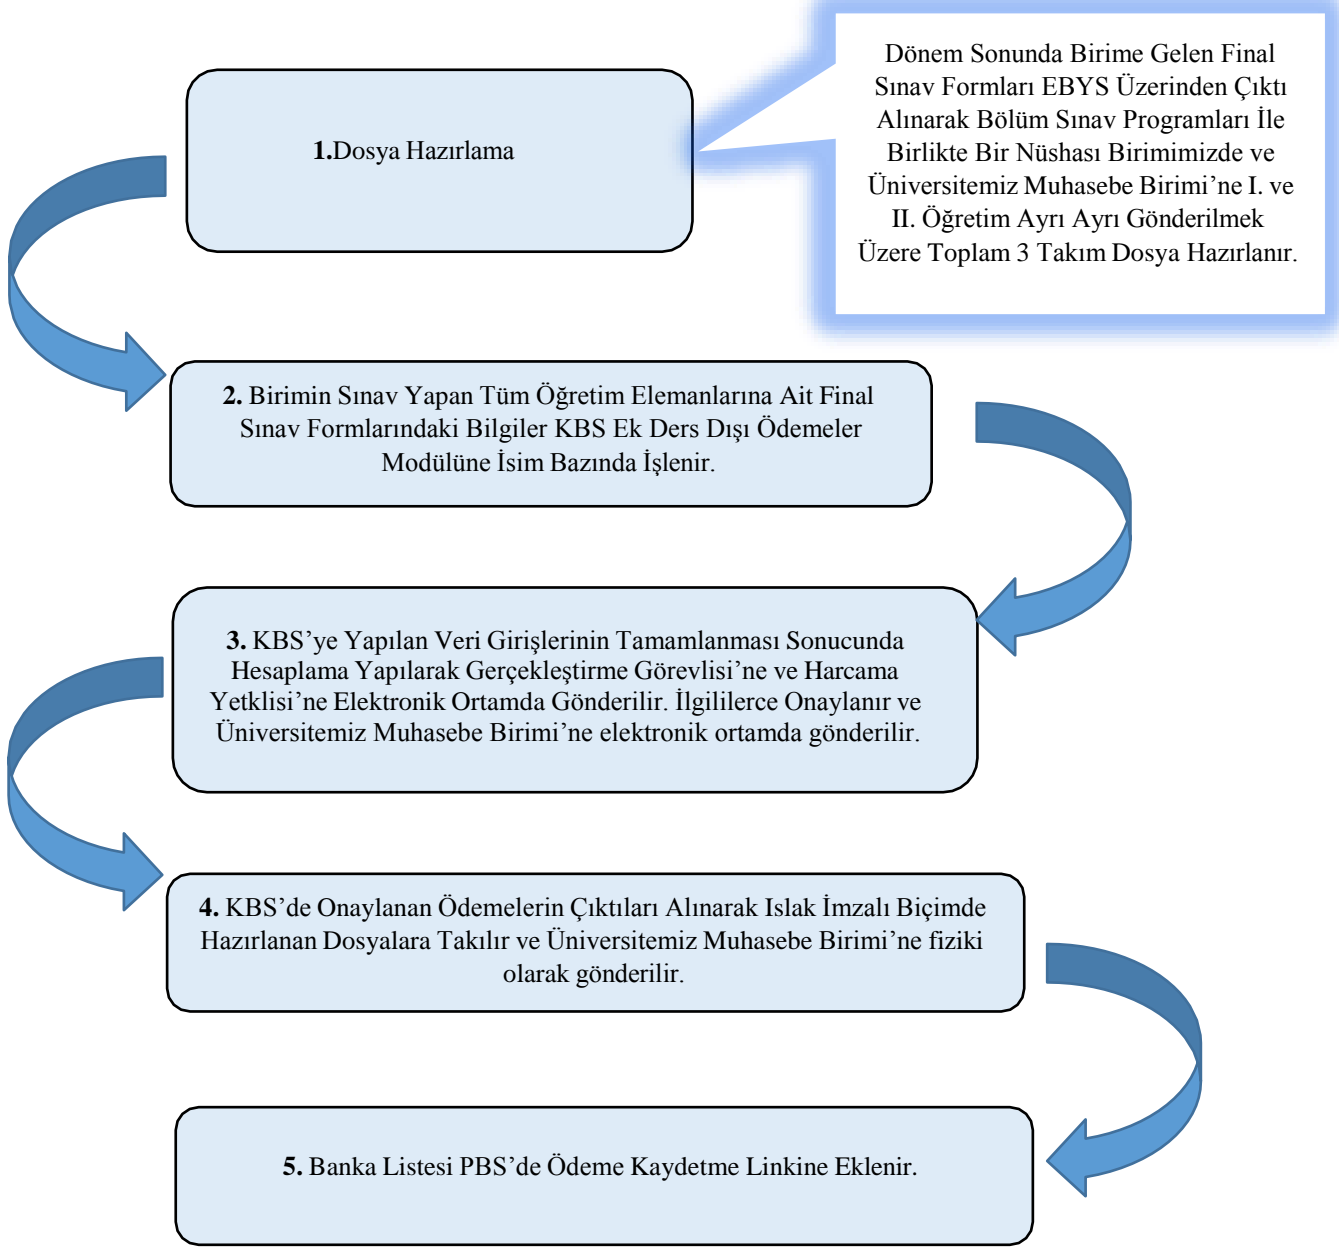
1.Dosya Hazırlama

Dönem Sonunda Birime Gelen Final Sınav Formları EBYS Üzerinden Çıktı Alınarak Bölüm Sınav Programları İle Birlikte Bir Nüshası Birimimizde ve Üniversitemiz Muhasebe Birimi'ne I. ve II. Öğretim Ayrı Ayrı Gönderilmek Üzere Toplam 3 Takım Dosya Hazırlanır.

2. Birimin Sınav Yapan Tüm Öğretim Elemanlarına Ait Final Sınav Formlarındaki Bilgiler KBS Ek Ders Dışı Ödemeler Modülüne İsim Bazında İşlenir.

3. KBS'ye Yapılan Veri Girişlerinin Tamamlanması Sonucunda Hesaplama Yapılarak Gerçekleştirme Görevlisi'ne ve Harcama Yetklisi'ne Elektronik Ortamda Gönderilir. İlgililerce Onaylanır ve Üniversitemiz Muhasebe Birimi'ne elektronik ortamda gönderilir.

4. KBS'de Onaylanan Ödemelerin Çıktıları Alınarak Islak İmzalı Biçimde Hazırlanan Dosyalara Takılır ve Üniversitemiz Muhasebe Birimi'ne fiziki olarak gönderilir.

5. Banka Listesi PBS'de Ödeme Kaydetme Linkine Eklenir.